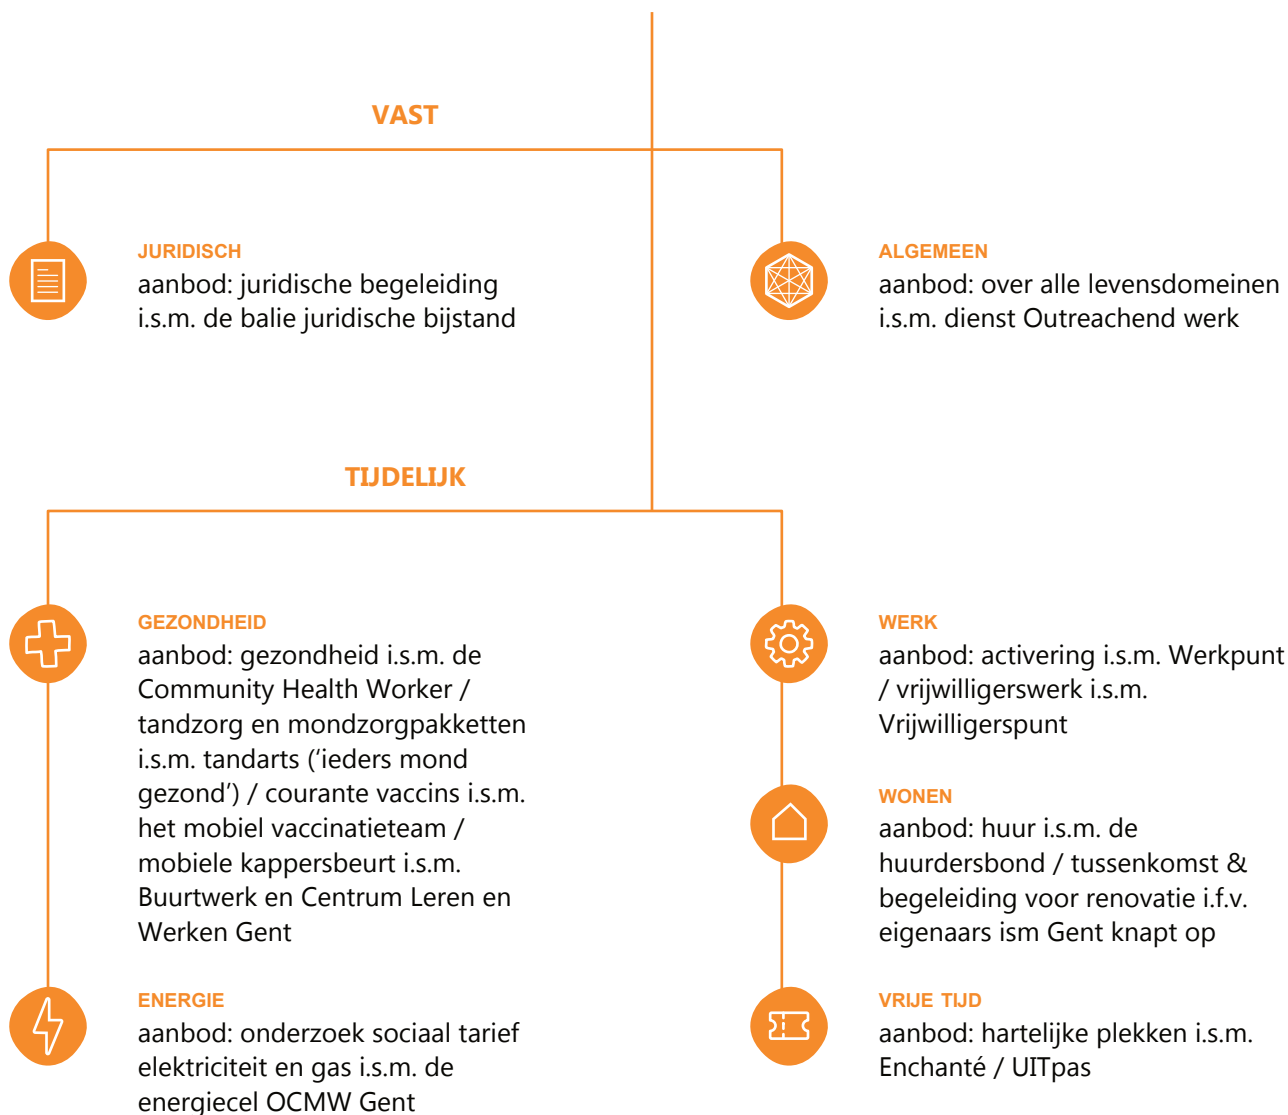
VAST

JURIDISCH
aanbod: juridische begeleiding i.s.m. de balie juridische bijstand

ALGEMEEN
aanbod: over alle levensdomeinen i.s.m. dienst Outreachend werk

TIJDELIJK

GEZONDHEID
aanbod: gezondheid i.s.m. de Community Health Worker / tandzorg en mondzorgpakketten i.s.m. tandarts ('ieders mond gezond') / courante vaccins i.s.m. het mobiel vaccinatieteam / mobiele kappersbeurt i.s.m. Buurtwerk en Centrum Leren en Werken Gent

WERK
aanbod: activering i.s.m. Werkpunt / vrijwilligerswerk i.s.m. Vrijwilligerspunt

WONEN
aanbod: huur i.s.m. de huurdersbond / tussenkomst & begeleiding voor renovatie i.f.v. eigenaars ism Gent knapt op

ENERGIE
aanbod: onderzoek sociaal tarief elektriciteit en gas i.s.m. de energiecel OCMW Gent

VRIJE TIJD
aanbod: hartelijke plekken i.s.m. Enchanté / UITpas